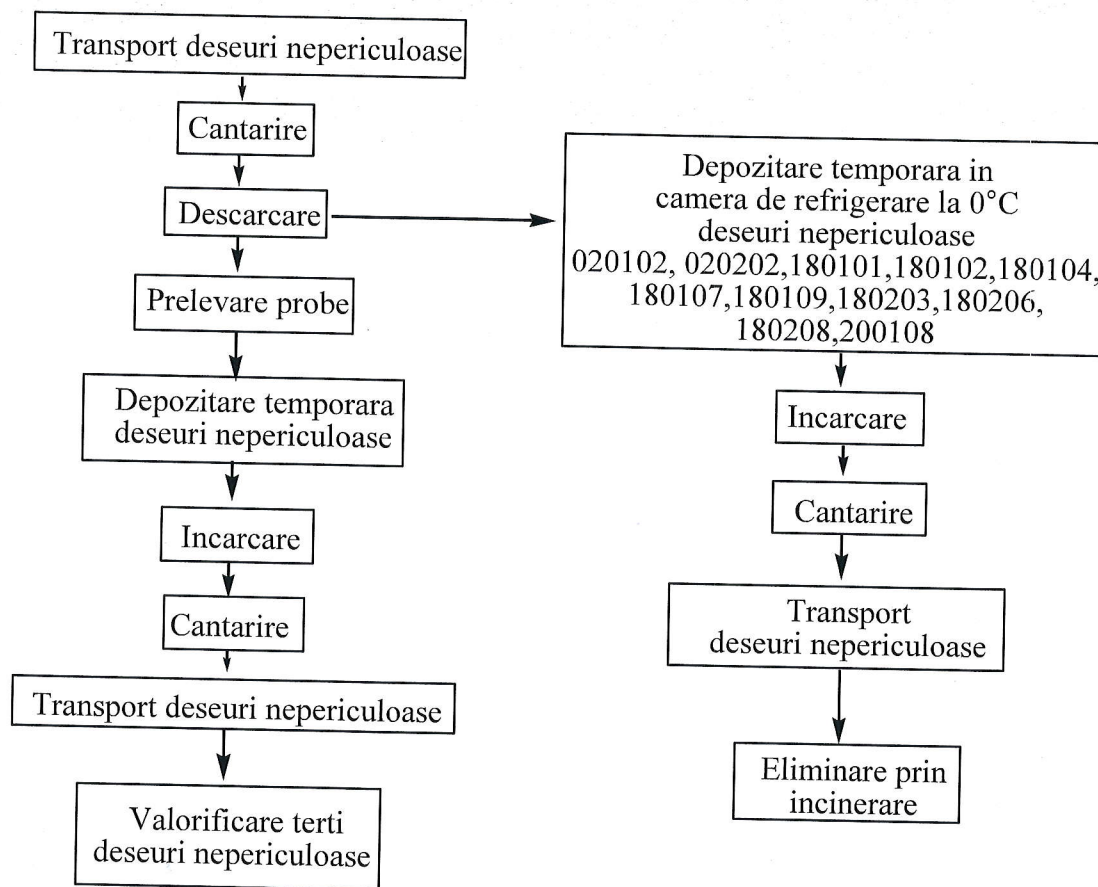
Transport deseuri nepericuloase

Cantarire

Descarcare

Prelevare probe

Depozitare temporara deseuri nepericuloase

Incarcare

Cantarire

Transport deseuri nepericuloase

Valorificare terti deseuri nepericuloase

Depozitare temporara in camera de refrigerare la 0°C deseuri nepericuloase 020102, 020202,180101,180102,180104, 180107,180109,180203,180206, 180208,200108

Incarcare

Cantarire

Transport deseuri nepericuloase

Eliminare prin incinerare